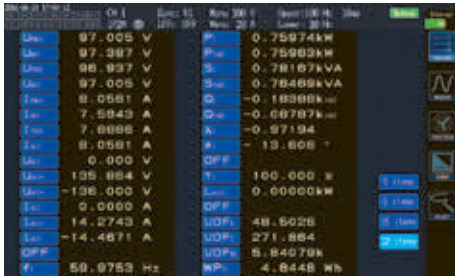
Ch 1
Sync U1
Urms 200 V
Irms 20 A
Upper 100 Hz
Lower 30 Hz
Hold

Urms 97.005 V
Umn 97.287 V
Udc 96.937 V
Urms 97.005 V
Irms 8.0581 A
Imn 7.5943 A
Idc 7.8886 A
Iac 8.0581 A
Uac 0.000 V
Upk+ 135.864 V
Upk- -136.000 V
Ipk+ 0.0000 A
Ipk+ 14.2743 A
Ipk- -14.4671 A
OFF
f 59.9753 Hz

P 0.75974kW
P 0.75983kW
S 0.78167kVA
S 0.78469kVA
Q -0.18388kvar
Q -0.08787kvar
λ -0.97194
φ -13.606 °
OFF
η 100.000 %
Loss 0.00000kW
UDF 48.5025
UDF 271.864
UDF 5.84079k
WP 4.8448 Wh

1 items
1 items
1 items
2 items